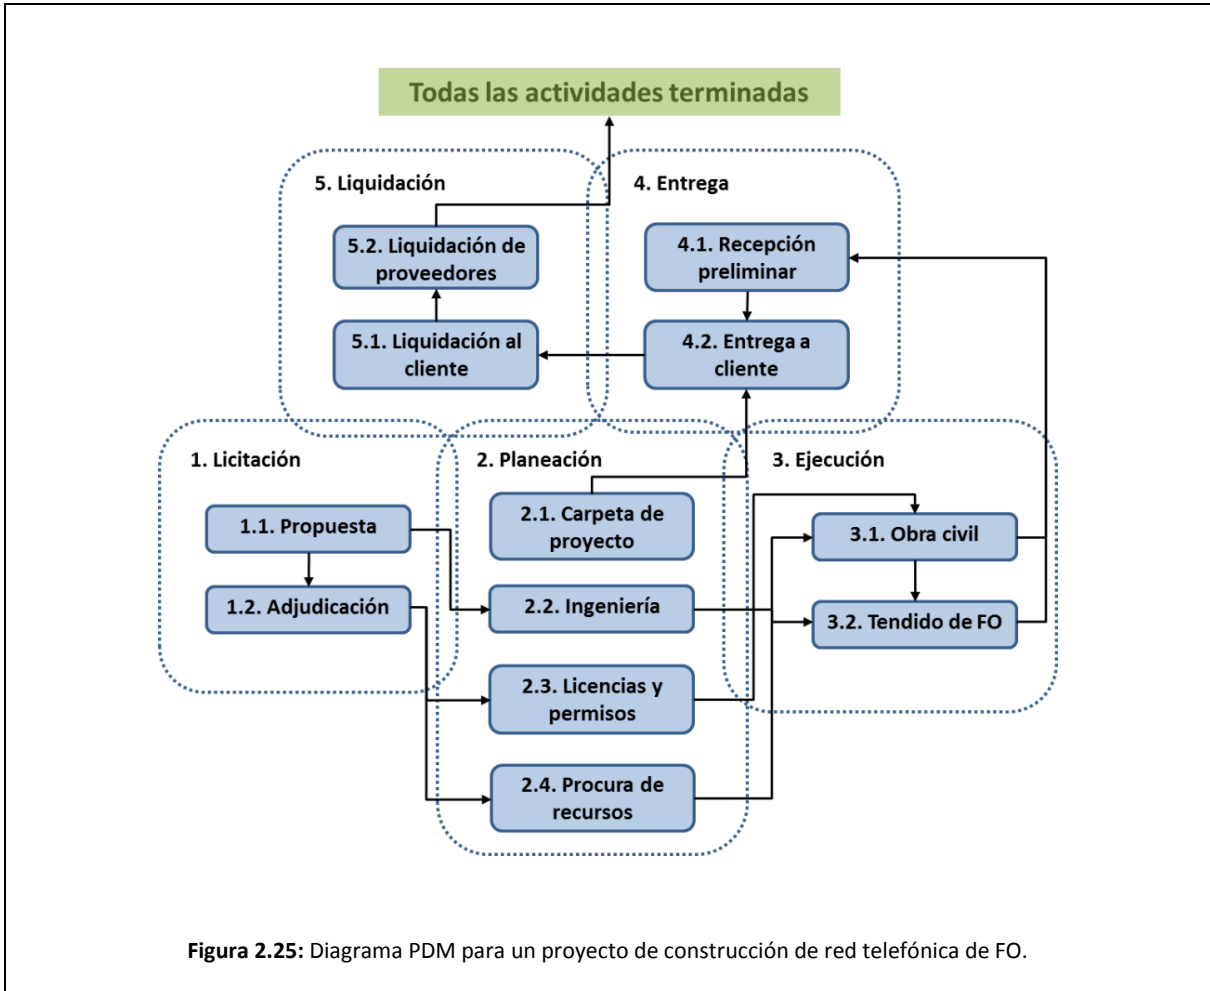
Todas las actividades terminadas

5. Liquidación

5.2. Liquidación de proveedores

5.1. Liquidación al cliente

4. Entrega

4.1. Recepción preliminar

4.2. Entrega a cliente

1. Licitación

1.1. Propuesta

1.2. Adjudicación

2. Planeación

2.1. Carpeta de proyecto

2.2. Ingeniería

2.3. Licencias y permisos

2.4. Procura de recursos

3. Ejecución

3.1. Obra civil

3.2. Tendido de FO

**Figura 2.25:** Diagrama PDM para un proyecto de construcción de red telefónica de FO.